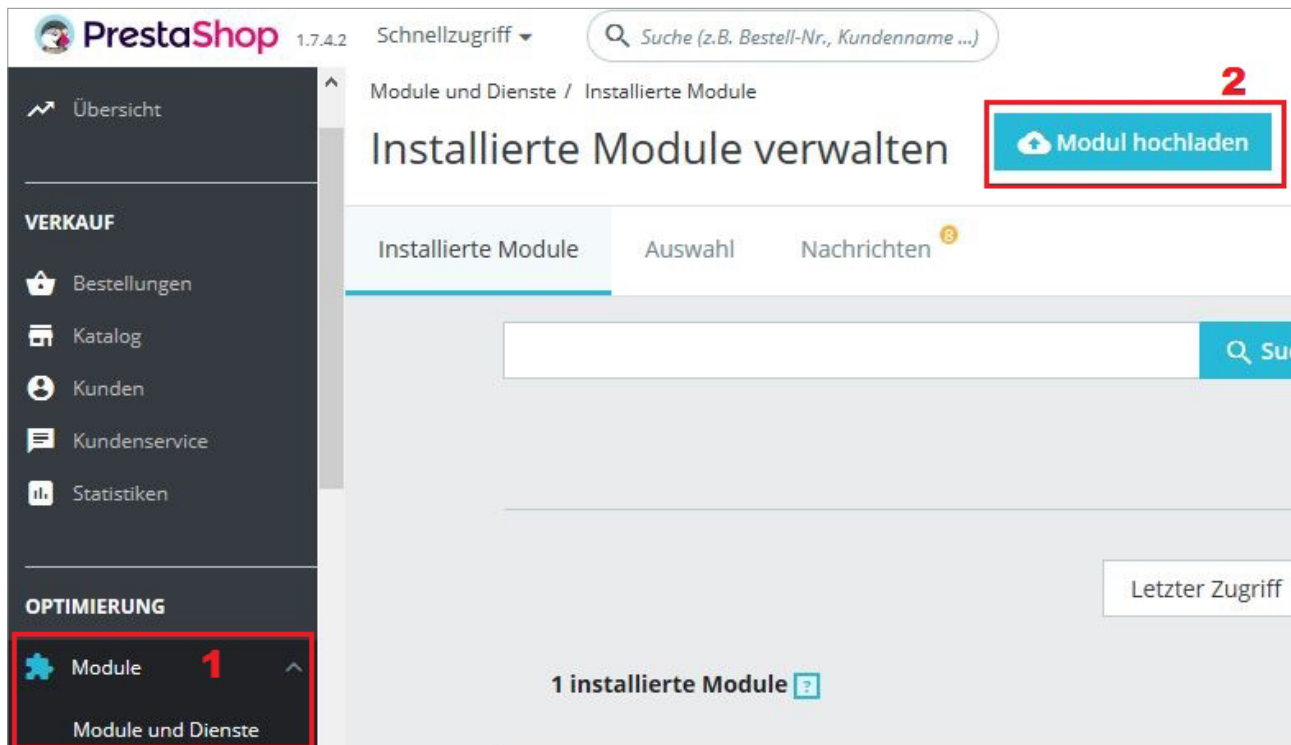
PrestaShop 1.7.4.2 Schnellzugriff

Suche (z.B. Bestell-Nr., Kundenname ...)

Übersicht

VERKAUF

Bestellungen

Katalog

Kunden

Kundenservice

Statistiken

OPTIMIERUNG

Module

1

Module und Dienste

Module und Dienste / Installierte Module

Installierte Module verwalten

2

Modul hochladen

Installierte Module

Auswahl

Nachrichten 8

Su

Letzter Zugriff

1 installierte Module ?